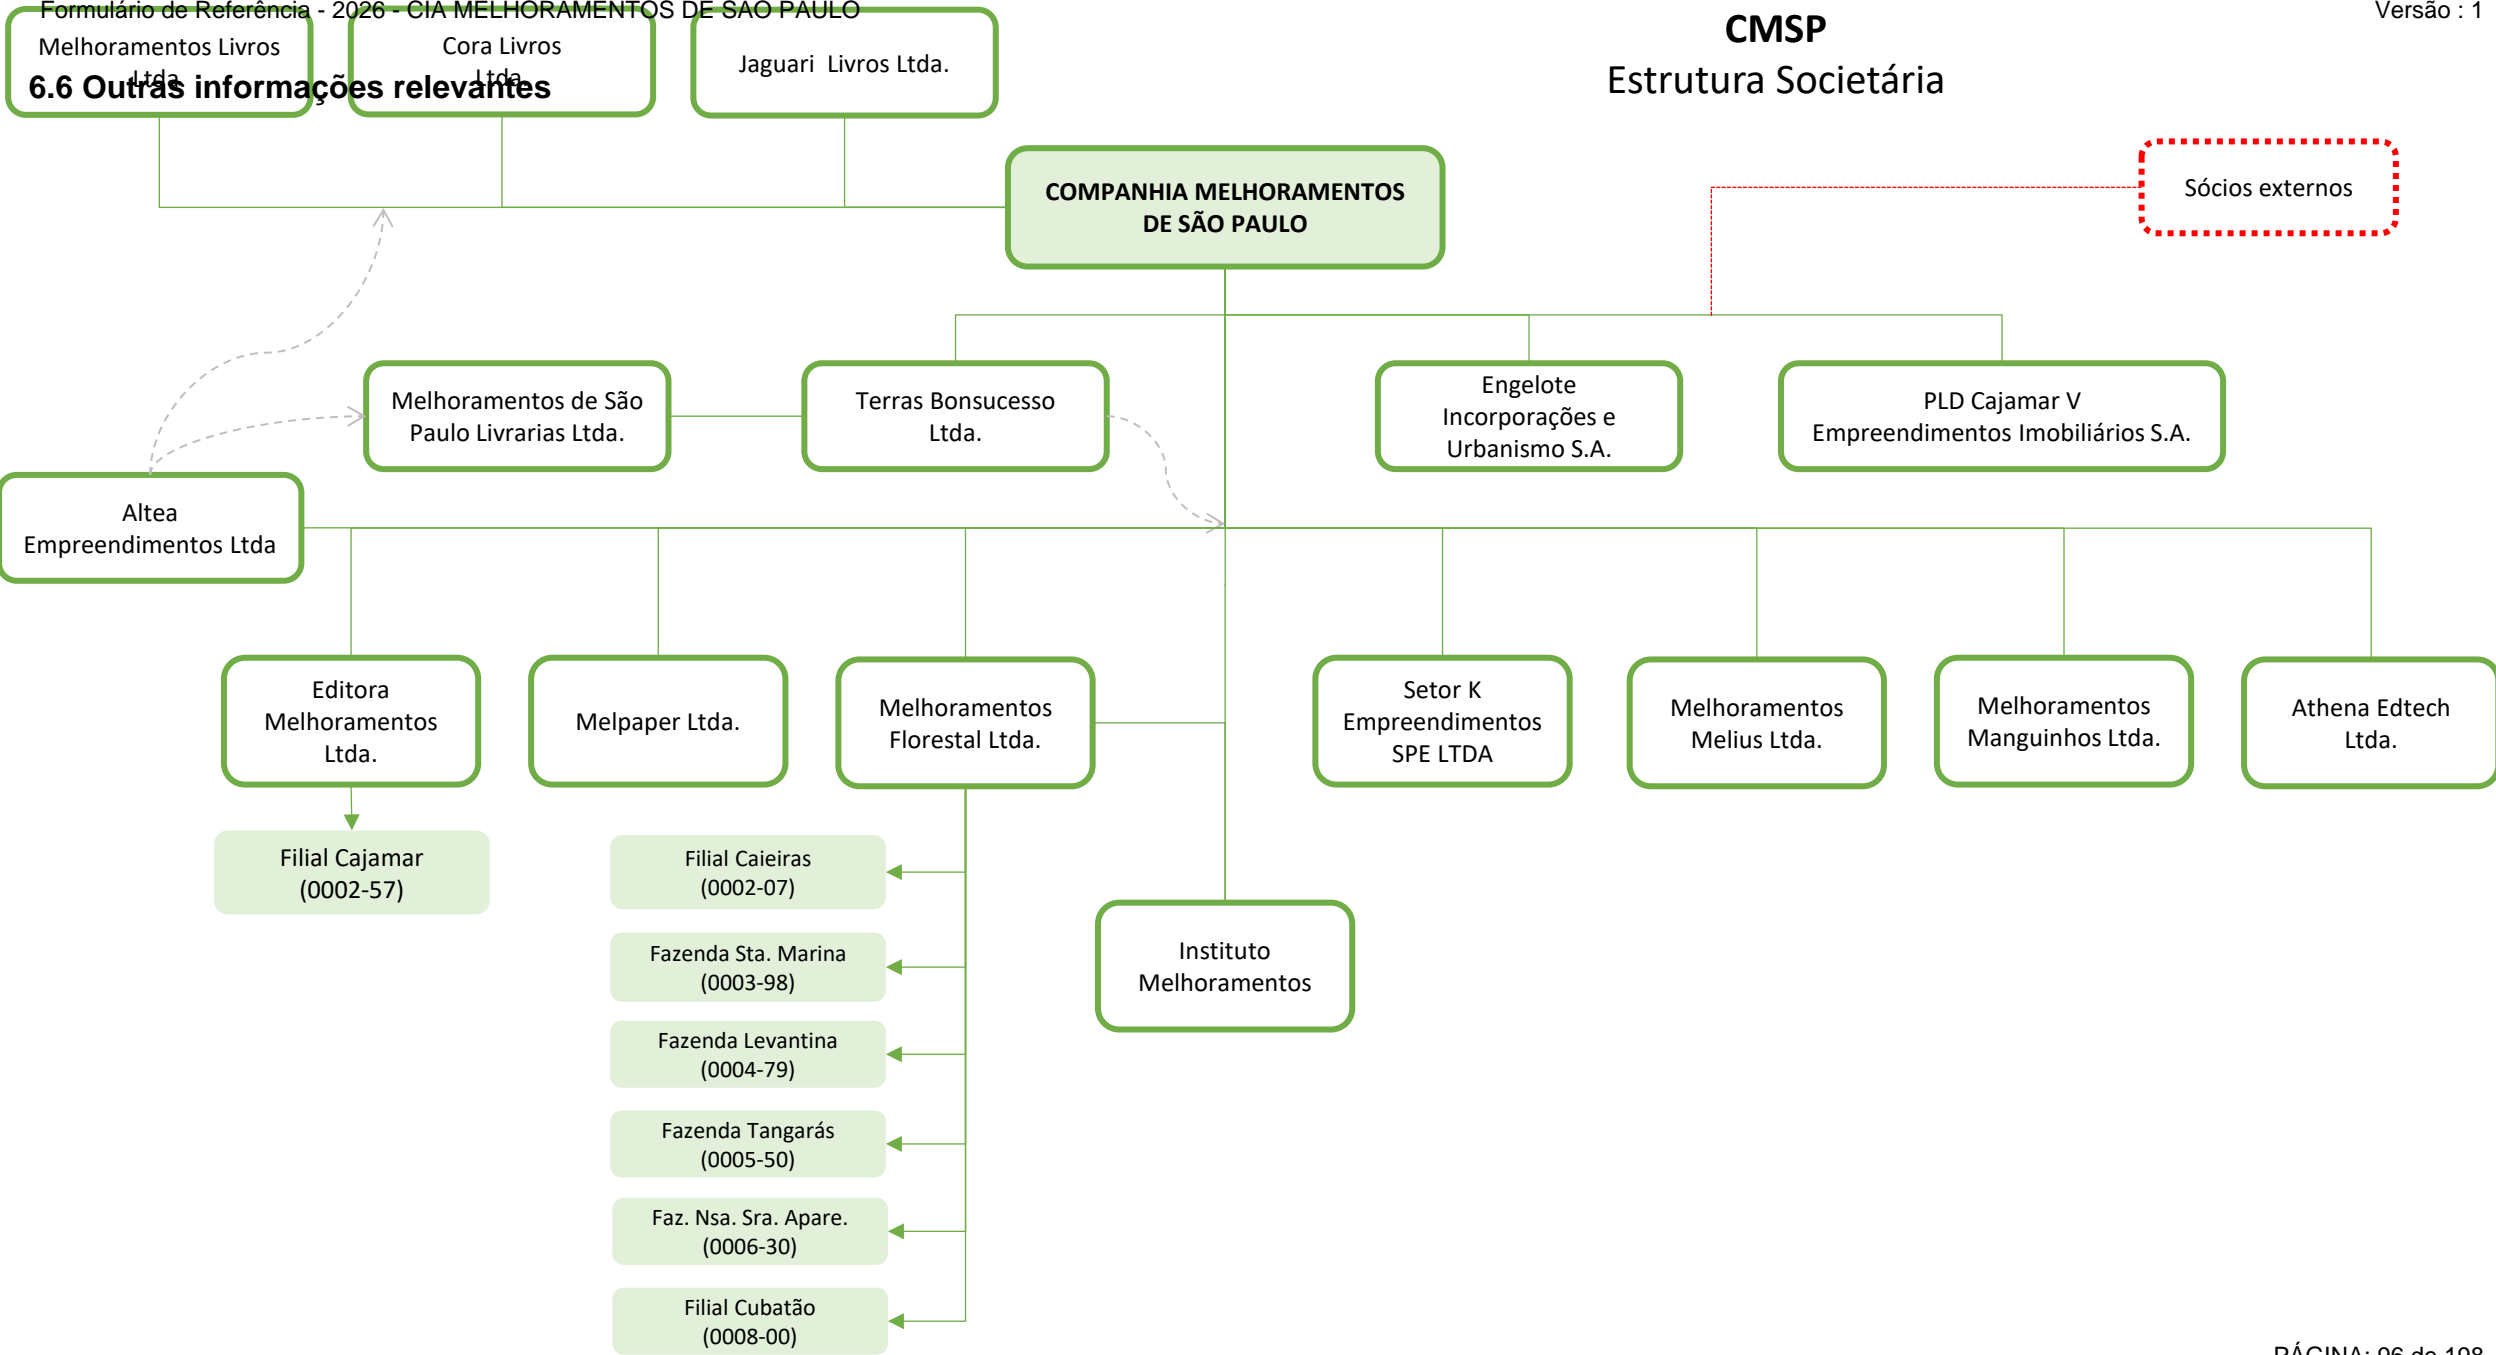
Formulário de Referência - 2026 - CIA MELHORAMENTOS DE SAO PAULO

Versão : 1

6.6 Outras informações relevantes

CMSP
Estrutura Societária

Melhoramentos Livros Ltda

Cora Livros Ltda

Jaguari Livros Ltda.

COMPANHIA MELHORAMENTOS DE SÃO PAULO

Sócios externos

Melhoramentos de São Paulo Livrarias Ltda.

Terras Bonsucesso Ltda.

Engelote Incorporações e Urbanismo S.A.

PLD Cajamar V Empreendimentos Imobiliários S.A.

Altea Empreendimentos Ltda

Editora Melhoramentos Ltda.

Melpaper Ltda.

Melhoramentos Florestal Ltda.

Setor K Empreendimentos SPE LTDA

Melhoramentos Melius Ltda.

Melhoramentos Manguinhos Ltda.

Athena Edtech Ltda.

Filial Cajamar (0002-57)

Filial Caieiras (0002-07)

Fazenda Sta. Marina (0003-98)

Fazenda Levantina (0004-79)

Fazenda Tangarás (0005-50)

Faz. Nsa. Sra. Apare. (0006-30)

Filial Cubatão (0008-00)

Instituto Melhoramentos

PÁGINA: 96 de 108